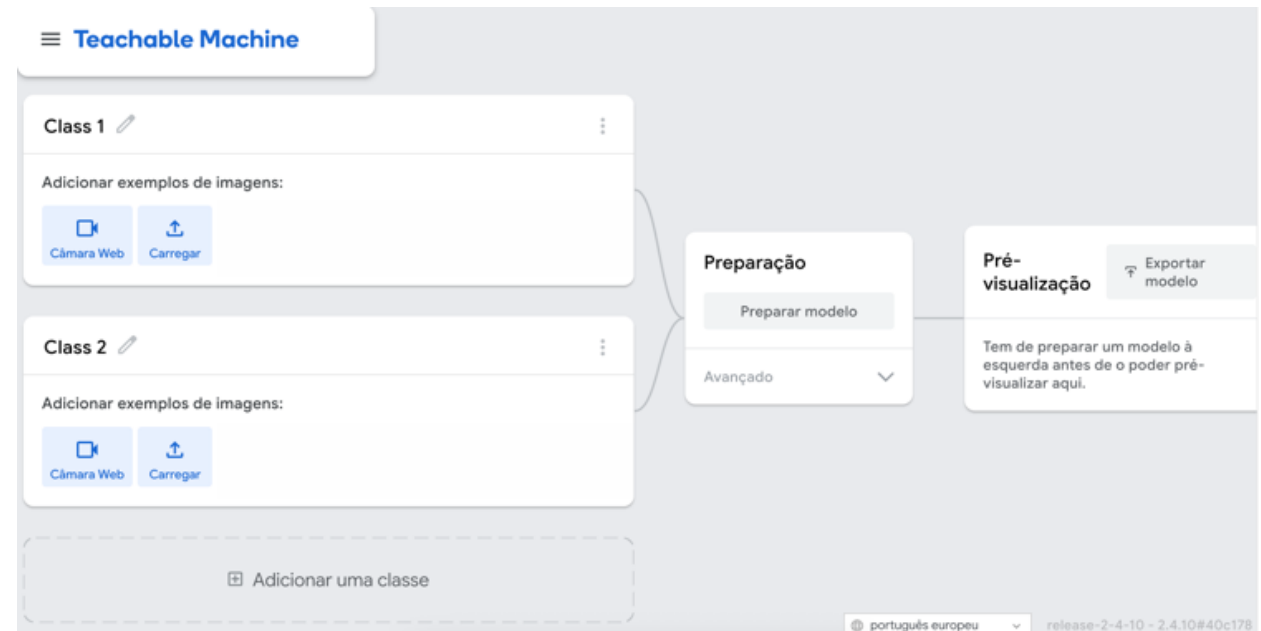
Teachable Machine

Class 1

Adicionar exemplos de imagens:

Câmara Web
Carregar

Class 2

Adicionar exemplos de imagens:

Câmara Web
Carregar

Adicionar uma classe

Preparação

Preparar modelo

Avançado

Pré-visualização

Exportar modelo

Tem de preparar um modelo à esquerda antes de o poder pré-visualizar aqui.

português europeu

release-2-4-10 - 2.4.10#40c178